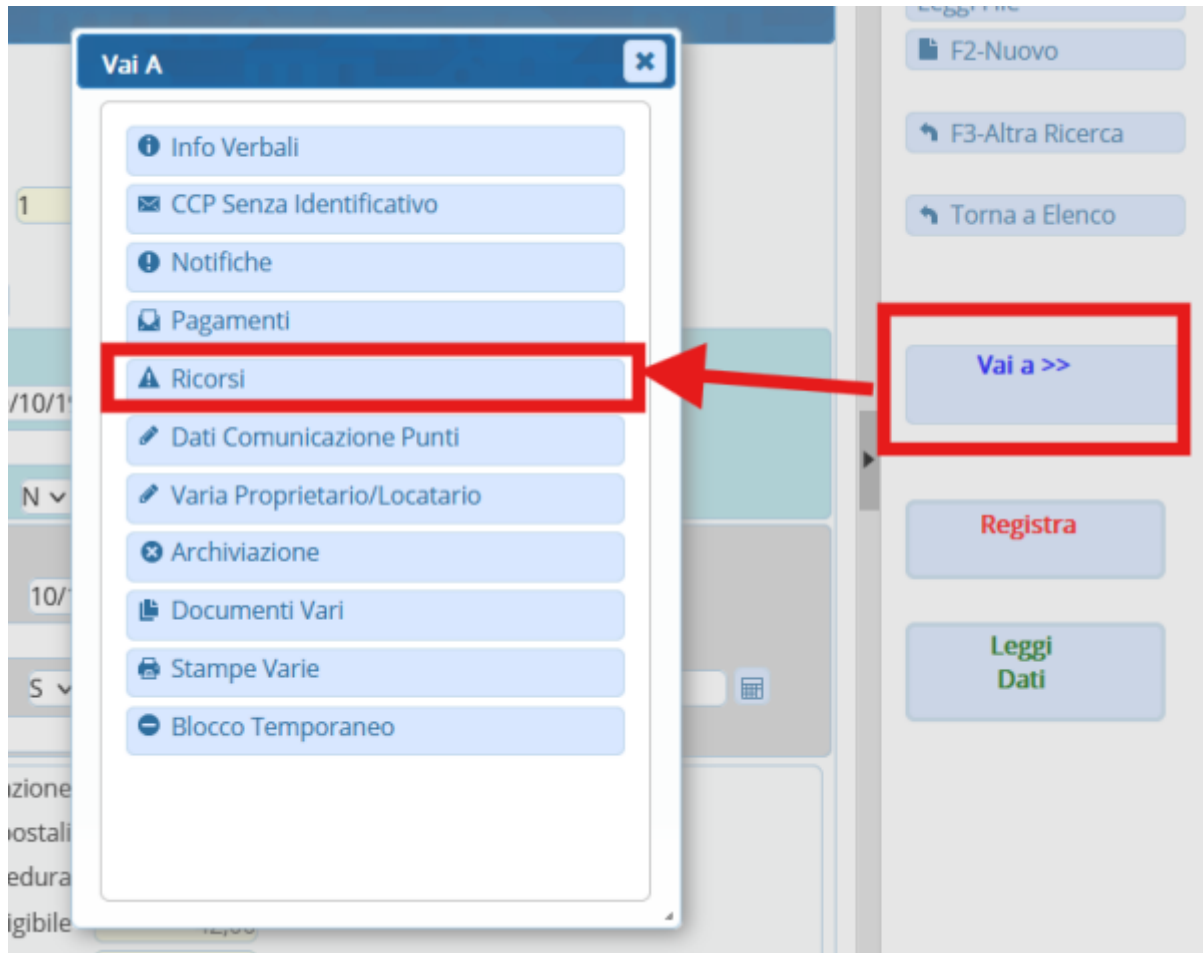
Vai A

Info Verbali
CCP Senza Identificativo
Notifiche
Pagamenti
Ricorsi
Dati Comunicazione Punti
Varia Proprietario/Locatario
Archiviazione
Documenti Vari
Stampe Varie
Blocco Temporaneo

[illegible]
F2-Nuovo
F3-Altra Ricerca
Torna a Elenco
Vai a >>
Registra
Leggi Dati

1
/10/1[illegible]
N
10/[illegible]
S
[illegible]zione
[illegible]ostali
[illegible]edura
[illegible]igibile
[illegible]